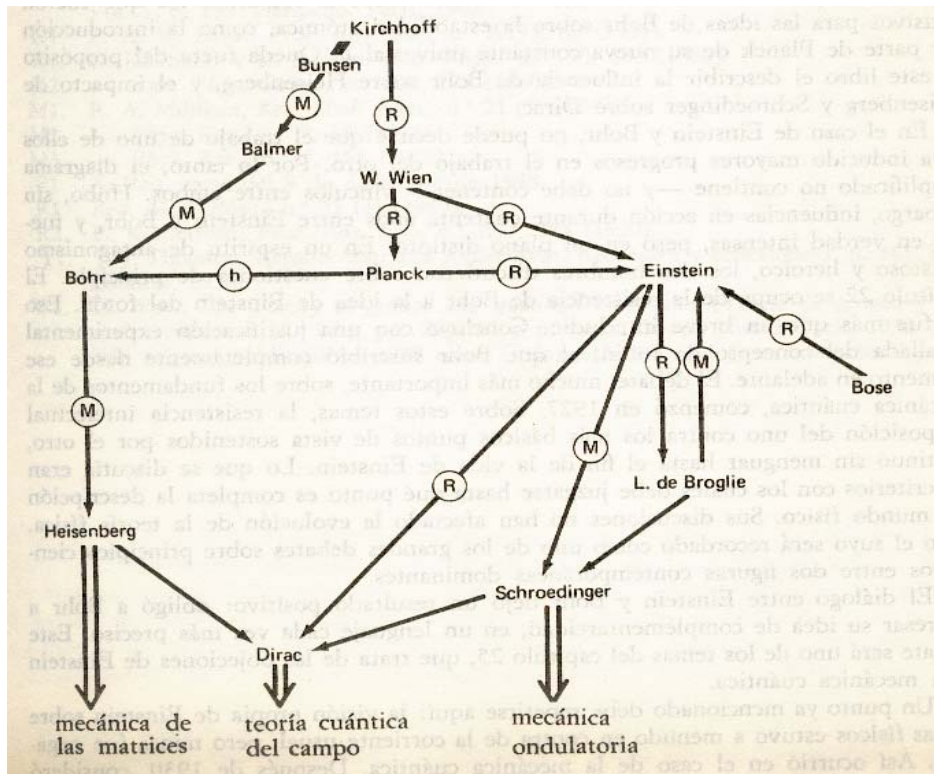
Kirchhoff

Bunsen

M

R

Balmer

W. Wien

M

R

R

Bohr

h

Planck

R

Einstein

R

R

M

M

Bose

R

M

L. de Broglie

Heisenberg

R

Schroedinger

Dirac

mecánica de las matrices

teoría cuántica del campo

mecánica ondulatoria